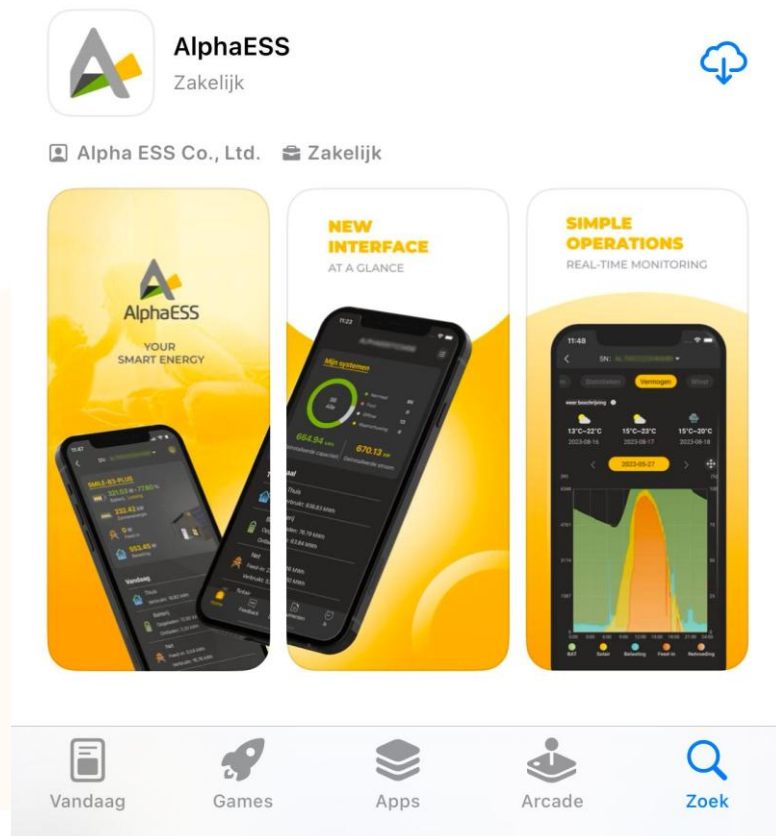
AlphaESS
Zakelijk

Alpha ESS Co., Ltd. Zakelijk

AlphaESS
YOUR
SMART ENERGY

NEW
INTERFACE
AT A GLANCE

Mijn systemen
664.94 kWh
670.13 kW

SIMPLE
OPERATIONS
REAL-TIME MONITORING

11:48
Vermogen
13°C~22°C
2023-08-16
15°C~23°C
2023-08-17
15°C~20°C
2023-08-18
2023-05-27

Vandaag
Thuis
Batterij
Net

Vandaag Games Apps Arcade Zoek